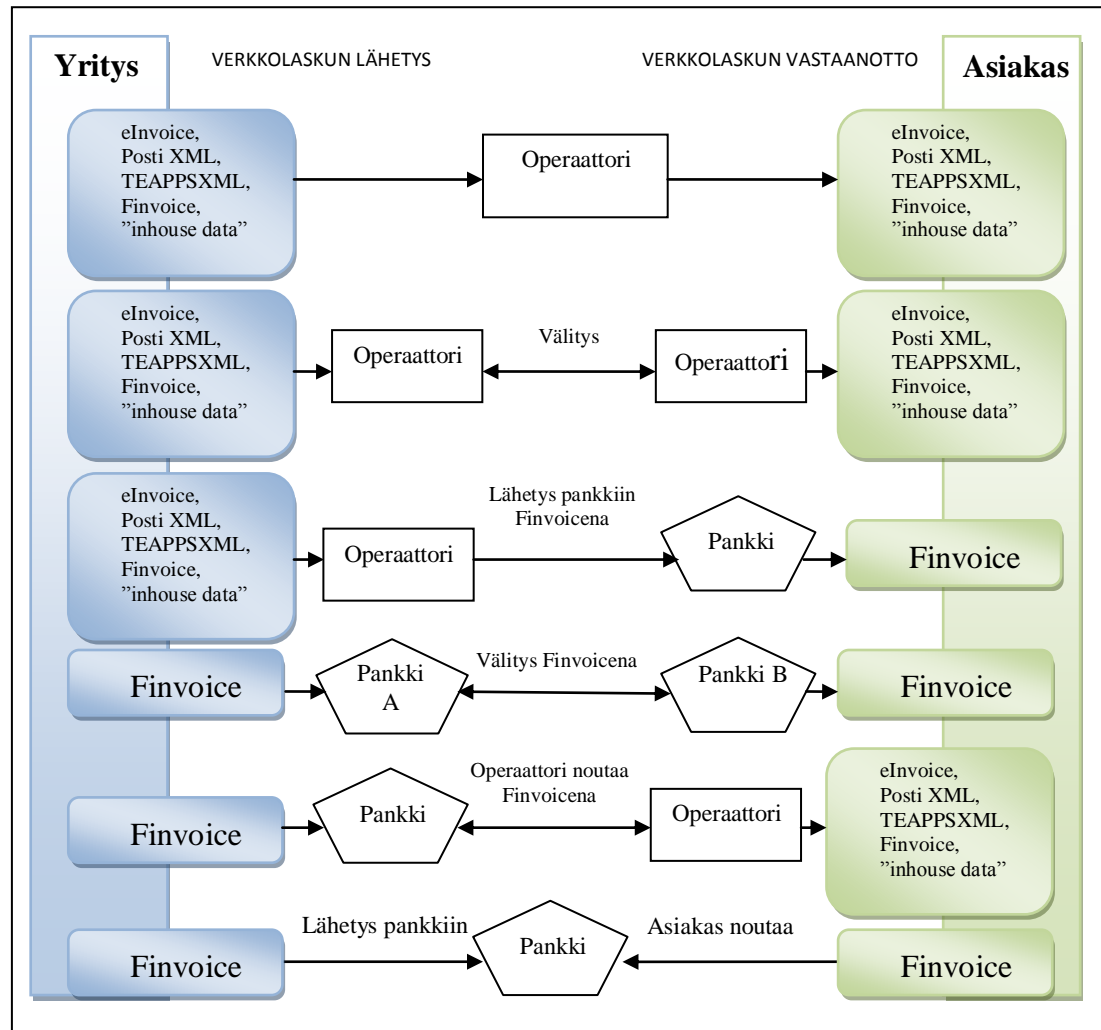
Yritys

VERKKOLASKUN LÄHETYS

VERKKOLASKUN VASTAANOTTO

Asiakas

eInvoice, Posti XML, TEAPPSXML, Finvoice, ”inhouse data”

Operaattori

eInvoice, Posti XML, TEAPPSXML, Finvoice, ”inhouse data”

eInvoice, Posti XML, TEAPPSXML, Finvoice, ”inhouse data”

Operaattori

Välitys

Operaattori

eInvoice, Posti XML, TEAPPSXML, Finvoice, ”inhouse data”

eInvoice, Posti XML, TEAPPSXML, Finvoice, ”inhouse data”

Operaattori

Lähetys pankkiin Finvoicena

Pankki

Finvoice

Finvoice

Pankki A

Välitys Finvoicena

Pankki B

Finvoice

Finvoice

Pankki

Operaattori noutaa Finvoicena

Operaattori

eInvoice, Posti XML, TEAPPSXML, Finvoice, ”inhouse data”

Finvoice

Lähetys pankkiin

Pankki

Asiakas noutaa

Finvoice